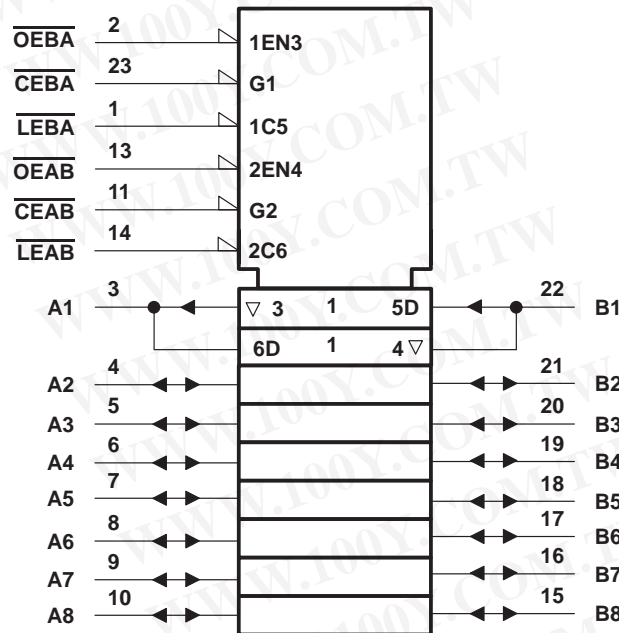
$\overline{OEBA}$ 2
$\overline{CEBA}$ 23
$\overline{LEBA}$ 1
$\overline{OEAB}$ 13
$\overline{CEAB}$ 11
$\overline{LEAB}$ 14

1EN3
G1
1C5
2EN4
G2
2C6

A1 3
▽ 3 1 5D
6D 1 4 ▽
22 B1

A2 4
A3 5
A4 6
A5 7
A6 8
A7 9
A8 10

21 B2
20 B3
19 B4
18 B5
17 B6
16 B7
15 B8

WWW.100Y.COM.TW